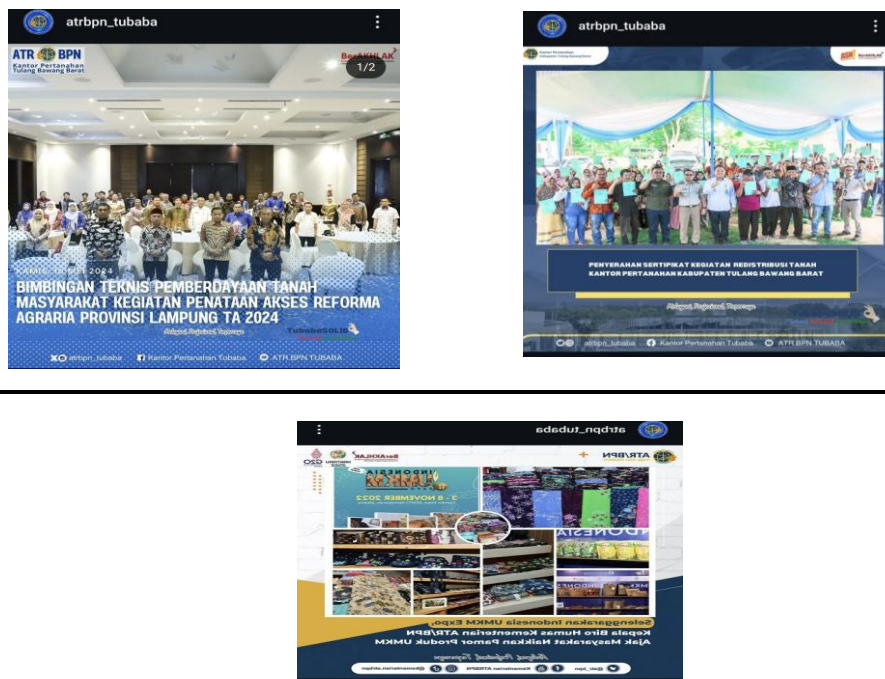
atrbpn_tubaba

ATR BPN
Kantor Pertanahan Tulang Bawang Barat

BerAKHLAK

1/2

KAMIS, 10.10.2024

BIMBINGAN TEKNIS PEMBERDAYAAN TANAH MASYARAKAT KEGIATAN PENATAAN AKSES REFORMA AGRARIA PROVINSI LAMPUNG TA 2024

Melayani, Profesional, Terpercaya

atrbpn_tubaba   Kantor Pertanahan Tubaba   ATR BPN TUBABA

atrbpn_tubaba

PENYERAHAN SERTIPIKAT KEGIATAN REDISTRIBUSI TANAH KANTOR PERTANAHAN KABUPATEN TULANG BAWANG BARAT

Melayani, Profesional, Terpercaya

atrbpn_tubaba   Kantor Pertanahan Tubaba   ATR BPN TUBABA

atrbpn_tubaba

BerAKHLAK

ATR/BPN

INDONESIA UMKM

3 - 8 NOVEMBER 2022

Selenggarakan Indonesia UMKM Expo,
Kepala Biro Humas Kementerian ATR/BPN
Ajak Masyarakat Naikkan Pamor Produk UMKM

Melayani, Profesional, Terpercaya

@atr_bpn   Kementerian ATR/BPN   @kementerian.atrbpn